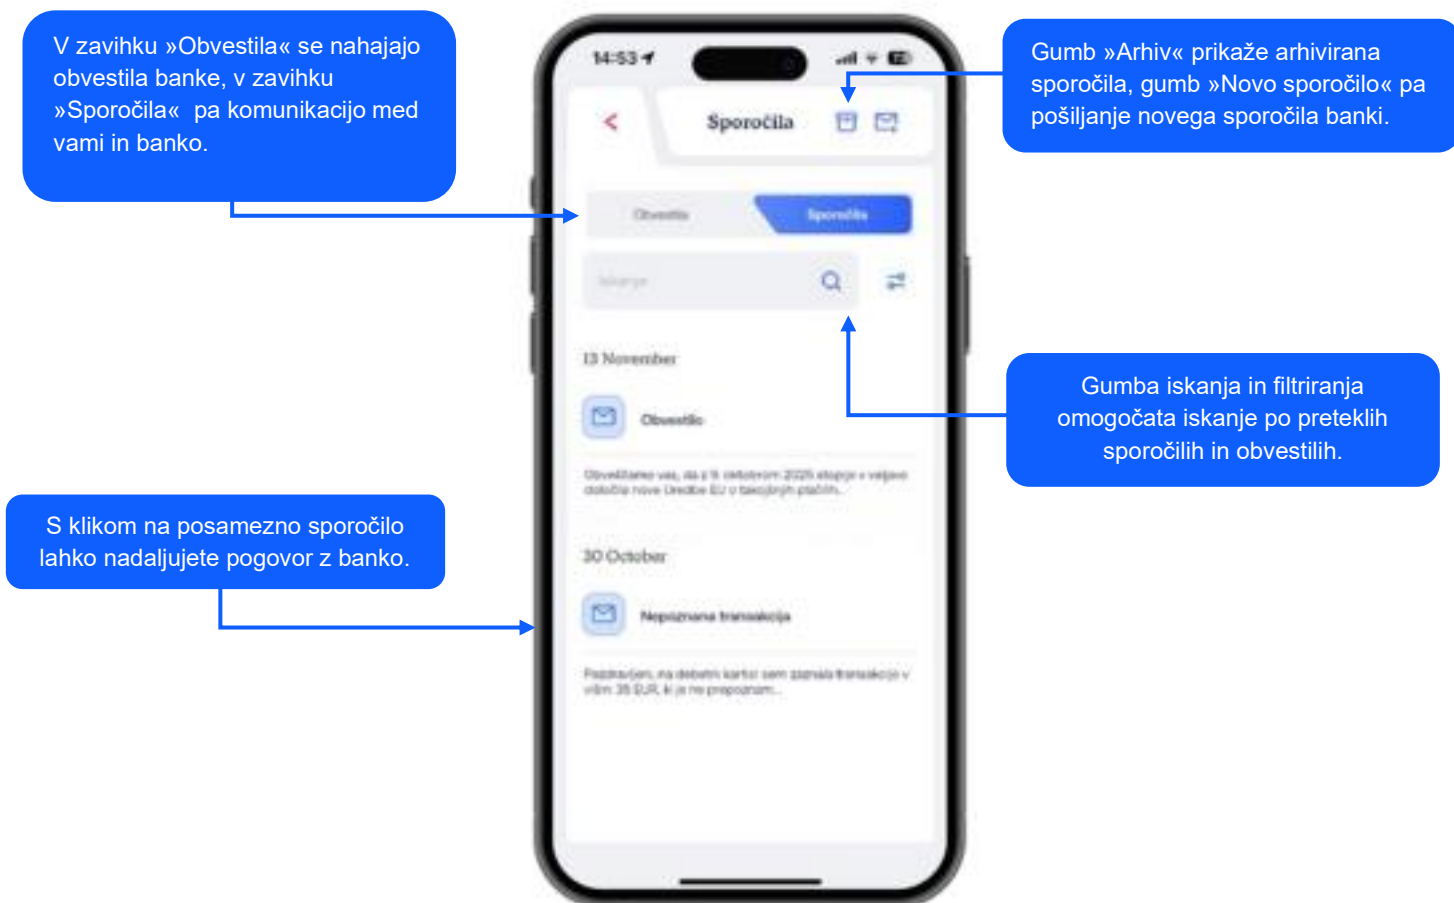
V zavihku »Obvestila« se nahajajo obvestila banke, v zavihku »Sporočila« pa komunikacijo med vami in banko.

14:53

Sporočila

Obvestila

Sporočila

Iskanje

13 November

Obvestilo

Obveščamo vas, da z 9. oktobrom 2025 stopajo v veljavo določila nove Uredbe EU o takojšnjih plačilih...

30 October

Nepoznana transakcija

Pozdravljeni, na debetni kartici sem zaznala transakcijo v višini 35 EUR, ki je ne prepoznam...

Gumb »Arhiv« prikaže arhivirana sporočila, gumb »Novo sporočilo« pa pošiljanje novega sporočila banki.

Gumba iskanja in filtriranja omogočata iskanje po preteklih sporočilih in obvestilih.

S klikom na posamezno sporočilo lahko nadaljujete pogovor z banko.